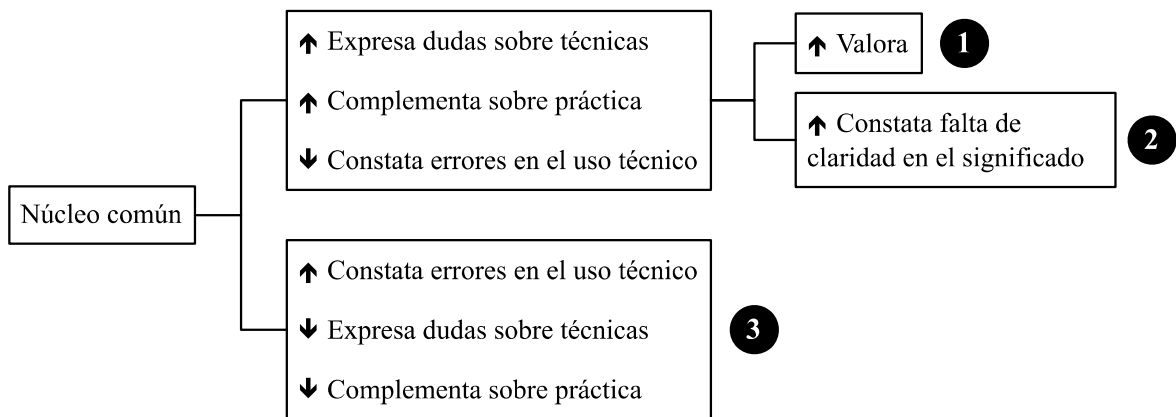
Núcleo común

↑ Expresa dudas sobre técnicas
↑ Complementa sobre práctica
↓ Constata errores en el uso técnico

↑ Valora

1

↑ Constata falta de claridad en el significado

2

↑ Constata errores en el uso técnico
↓ Expresa dudas sobre técnicas
↓ Complementa sobre práctica

3